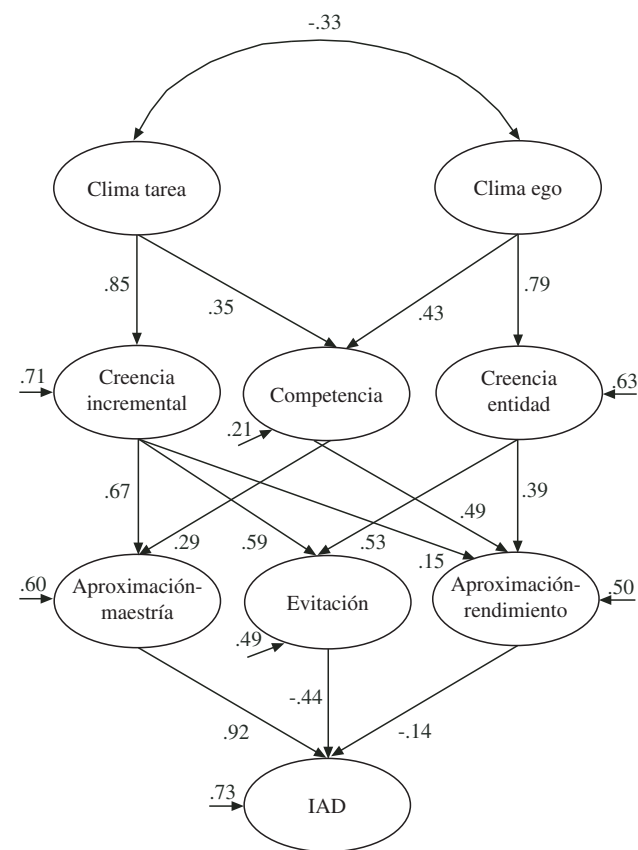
-.33

Clima tarea

Clima ego

.85

.35

.43

.79

.71

Creencia incremental

Competencia

Creencia entidad

.63

.21

.67

.49

.39

.29

.59

.53

.15

.60

Aproximación-maestría

Evitación

Aproximación-rendimiento

.50

.49

-.44

.92

-.14

.73

IAD